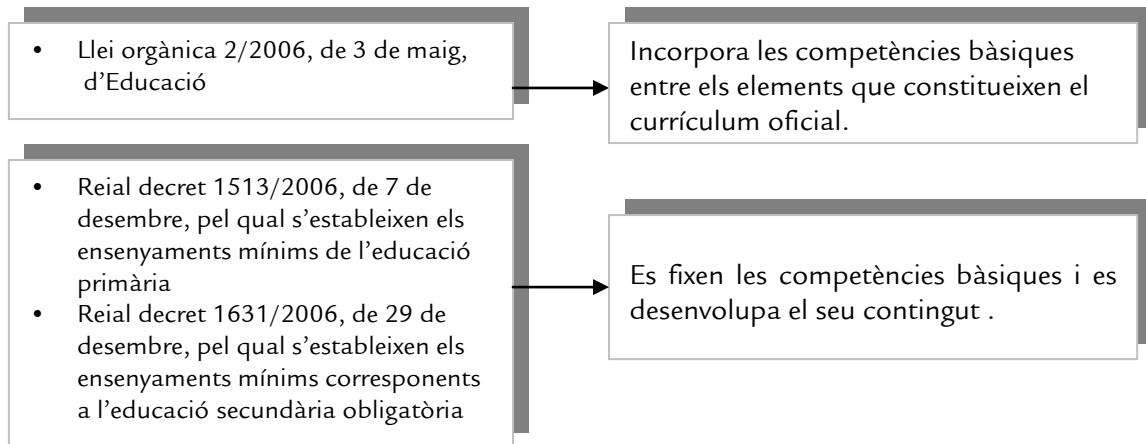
- Llei orgànica 2/2006, de 3 de maig, d'Educació

Incorpora les competències bàsiques entre els elements que constitueixen el currículum oficial.

- Reial decret 1513/2006, de 7 de desembre, pel qual s'estableixen els ensenyaments mínims de l'educació primària
- Reial decret 1631/2006, de 29 de desembre, pel qual s'estableixen els ensenyaments mínims corresponents a l'educació secundària obligatòria

Es fixen les competències bàsiques i es desenvolupa el seu contingut .